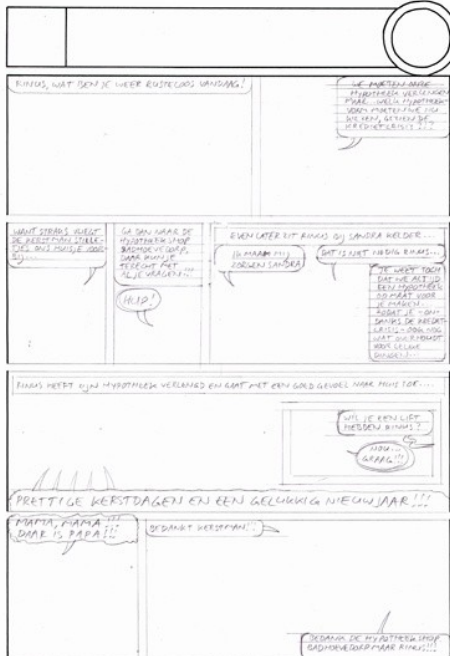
RINUS, WAT BEN JE WEER RUSTELOOS VANDAAG!

WE MOETEN ONZE HYPOTHEEK VERLENGEN MAAR WELK HYPOTHEEKVORM MOETEN WE NU KIEZEN, GEZIEN DE KREDIETCRISIS...!

WANT STRAKS VLIEGT DE KERSTMAN STIEBELTJES ONS HUISJE VOORBIJ...

GA DAN NAAR DE HYPOTHEEK SHOP BADHOEVEDORP, DAAR KUN JE TERECHT MET AL JE VRAGEN!...

HUP!

EVEN LATER ZIT RINUS BIJ SANDRA WELDER...

IK MAAK MIJ ZORGEN SANDRA!

DAT IS NIET NODIG RINUS...

JE WEET TOCH DAT WE ALTIJD EEN HYPOTHEEK OP MAAT VOOR JE MAKEN, ZODAT JE - OOK DANKZIJ DE KREDIETCRISIS - OOK NOG WAT OVERHOUDT VOOR LEUKE DINGEN!

RINUS HEEFT ZIJN HYPOTHEEK VERLENGD EN GAAT MET EEN GOED GEVOEL NAAR HUIS TOE...

WIL JE EEN LIFT HEBBEN RINUS?

NOU... GRAAG!!

PRETTIGE KERSTDAGEN EN EEN GELUKKIG NIEUWJAAR!!!

MAMA, MAMA!! DAAR IS PAPA!!

BEDANKT KERSTMAN!...

BEDANK DE HYPOTHEEK SHOP BADHOEVEDORP MAAR RINUS!!!